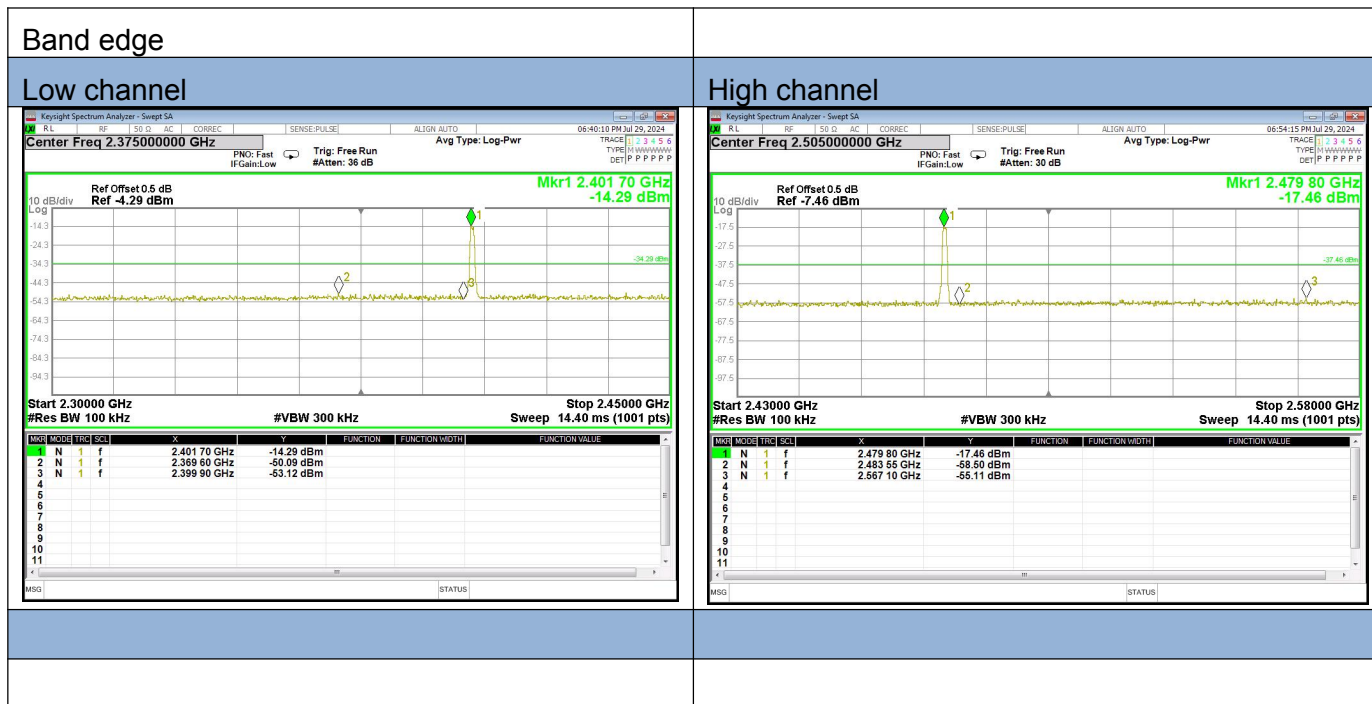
Band edge

| Low channel | High channel |
|---|---|

Keysight Spectrum Analyzer - Swept SA
RL RF 50 Ω AC CORREC SENSE:PULSE ALIGN AUTO 06:40:10 PM Jul 29, 2024
Center Freq 2.375000000 GHz
PNO: Fast IFGain:Low Trig: Free Run #Atten: 36 dB
Avg Type: Log-Pwr
TRACE 1 2 3 4 5 6
TYPE M WWWWW
DET P P P P P P
Ref Offset 0.5 dB
10 dB/div Ref -4.29 dBm
Mkr1 2.401 70 GHz
-14.29 dBm
Log
-14.3
-24.3
-34.3
-44.3
-54.3
-64.3
-74.3
-84.3
-94.3
-34.29 dBm
1
2
3
Start 2.30000 GHz
#Res BW 100 kHz
#VBW 300 kHz
Stop 2.45000 GHz
Sweep 14.40 ms (1001 pts)

| MKR | MODE | TRC | SCL | X | Y | FUNCTION | FUNCTION WIDTH | FUNCTION VALUE |
|---|---|---|---|---|---|---|---|---|
| 1 | N | 1 | f | 2.401 70 GHz | -14.29 dBm | | | |
| 2 | N | 1 | f | 2.369 60 GHz | -50.09 dBm | | | |
| 3 | N | 1 | f | 2.399 90 GHz | -53.12 dBm | | | |
| 4 | | | | | | | | |
| 5 | | | | | | | | |
| 6 | | | | | | | | |
| 7 | | | | | | | | |
| 8 | | | | | | | | |
| 9 | | | | | | | | |
| 10 | | | | | | | | |
| 11 | | | | | | | | |

MSG STATUS

Keysight Spectrum Analyzer - Swept SA
RL RF 50 Ω AC CORREC SENSE:PULSE ALIGN AUTO 06:54:15 PM Jul 29, 2024
Center Freq 2.505000000 GHz
PNO: Fast IFGain:Low Trig: Free Run #Atten: 30 dB
Avg Type: Log-Pwr
TRACE 1 2 3 4 5 6
TYPE M WWWWW
DET P P P P P P
Ref Offset 0.5 dB
10 dB/div Ref -7.46 dBm
Mkr1 2.479 80 GHz
-17.46 dBm
Log
-17.5
-27.5
-37.5
-47.5
-57.5
-67.5
-77.5
-87.5
-97.5
-37.46 dBm
1
2
3
Start 2.43000 GHz
#Res BW 100 kHz
#VBW 300 kHz
Stop 2.58000 GHz
Sweep 14.40 ms (1001 pts)

| MKR | MODE | TRC | SCL | X | Y | FUNCTION | FUNCTION WIDTH | FUNCTION VALUE |
|---|---|---|---|---|---|---|---|---|
| 1 | N | 1 | f | 2.479 80 GHz | -17.46 dBm | | | |
| 2 | N | 1 | f | 2.483 55 GHz | -58.50 dBm | | | |
| 3 | N | 1 | f | 2.567 10 GHz | -55.11 dBm | | | |
| 4 | | | | | | | | |
| 5 | | | | | | | | |
| 6 | | | | | | | | |
| 7 | | | | | | | | |
| 8 | | | | | | | | |
| 9 | | | | | | | | |
| 10 | | | | | | | | |
| 11 | | | | | | | | |

MSG STATUS